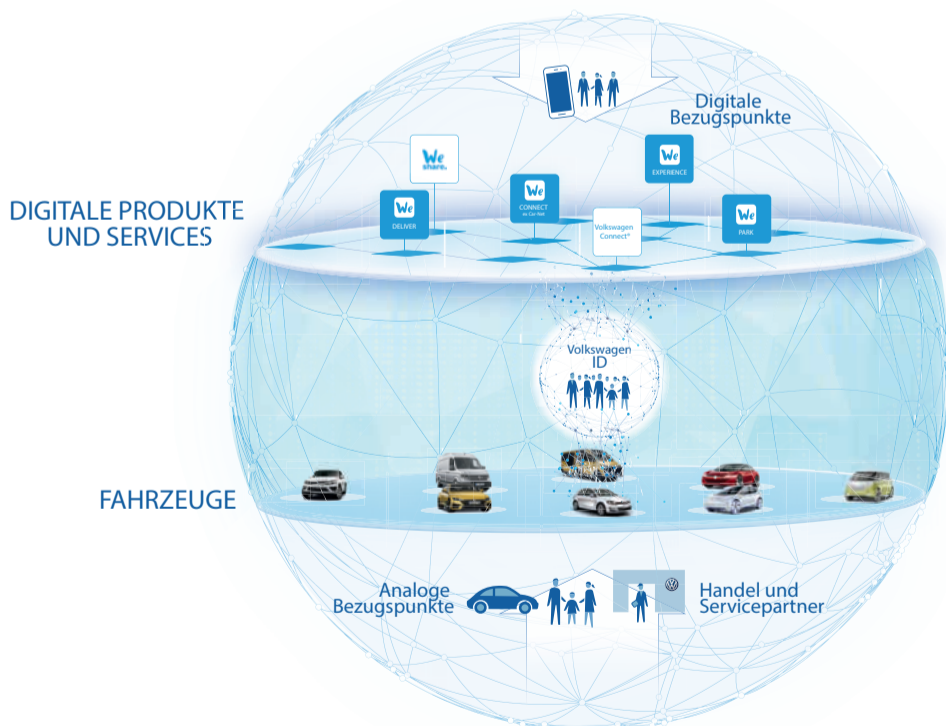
Digitale Bezugspunkte

DIGITALE PRODUKTE UND SERVICES

We share.

We DELIVER

We CONNECT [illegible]

Volkswagen Connect®

We EXPERIENCE

We PARK

Volkswagen ID

FAHRZEUGE

Analoge Bezugspunkte

Handel und Servicepartner